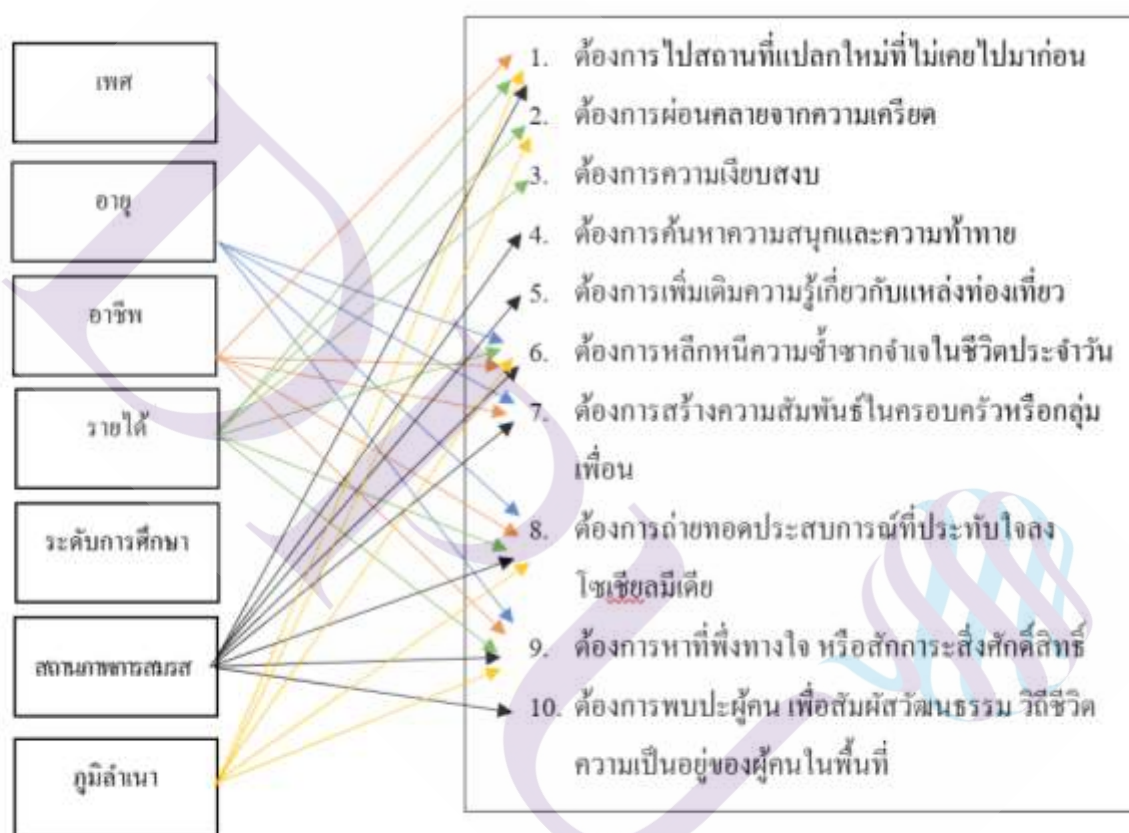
เพศ

อายุ

อาชีพ

รายได้

ระดับการศึกษา

สถานภาพการสมรส

ภูมิลำเนา

1. ต้องการไปสถานที่แปลกใหม่ที่ไม่เคยไปมาก่อน
2. ต้องการผ่อนคลายจากความเครียด
3. ต้องการความเงียบสงบ
4. ต้องการค้นหาความสนุกและความท้าทาย
5. ต้องการเพิ่มเติมความรู้เกี่ยวกับแหล่งท่องเที่ยว
6. ต้องการหลีกหนีความซ้ำซากจำเจในชีวิตประจำวัน
7. ต้องการสร้างความสัมพันธ์ในครอบครัวหรือกลุ่มเพื่อน
8. ต้องการถ่ายทอดประสบการณ์ที่ประทับใจลงโซเชียลมีเดีย
9. ต้องการหาที่พึ่งทางใจ หรือสักการะสิ่งศักดิ์สิทธิ์
10. ต้องการพบปะผู้คน เพื่อสัมผัสวัฒนธรรม วิถีชีวิต ความเป็นอยู่ของผู้คนในพื้นที่